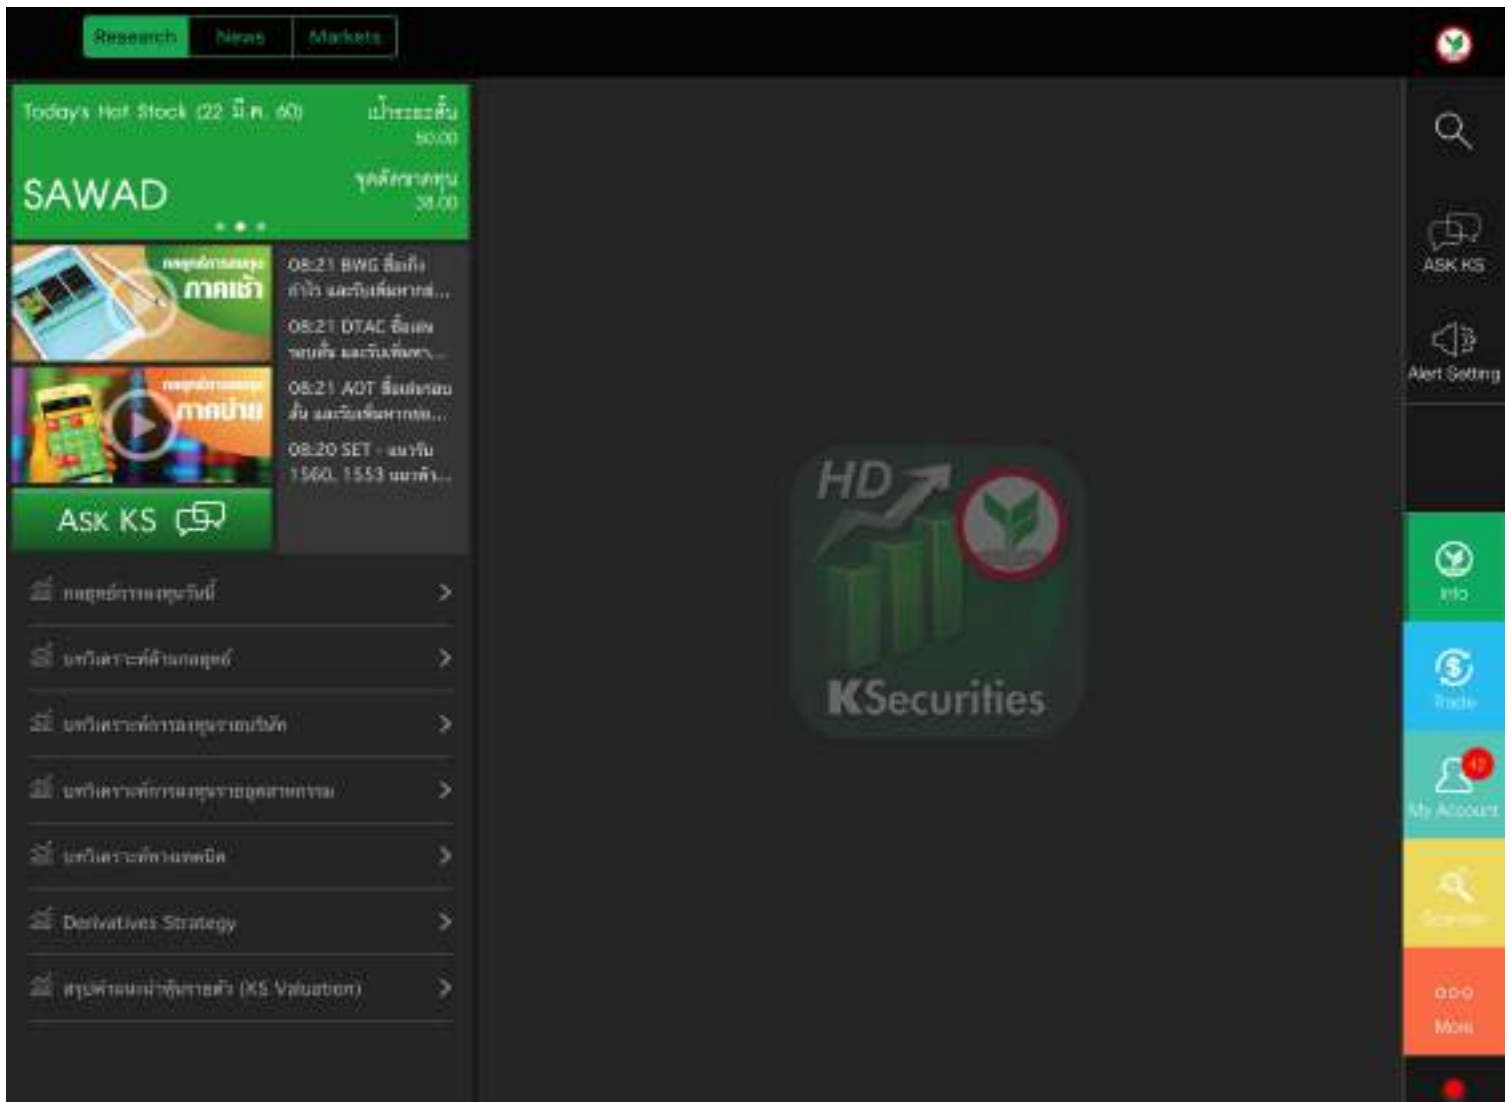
Research News Markets

Today's Hot Stock (22 มี.ค. 60)
เป้าระยะสั้น 50.00
SAWAD
จุดตัดขาดทุน 38.00

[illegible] ภาคเช้า
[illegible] ภาคบ่าย

08:21 BWG ซื้อเก็งกำไร และรับเพิ่มหากย่...
08:21 DTAC ซื้อเก็งกำไร และรับเพิ่มหา...
08:21 AOT ซื้อเก็งกำไร และรับเพิ่มหากย่...
08:20 SET - แนวรับ 1560, 1553 แนวต้...

ASK KS

กลยุทธ์การลงทุนวันนี้
บทวิเคราะห์ด้านกลยุทธ์
บทวิเคราะห์การลงทุนรายบริษัท
บทวิเคราะห์การลงทุนรายอุตสาหกรรม
บทวิเคราะห์ทางเทคนิค
Derivatives Strategy
สรุปคำแนะนำหุ้นรายตัว (KS Valuation)

HD
KSecurities

ASK KS
Alert Setting
Info
Trade
My Account
10
Scanner
More